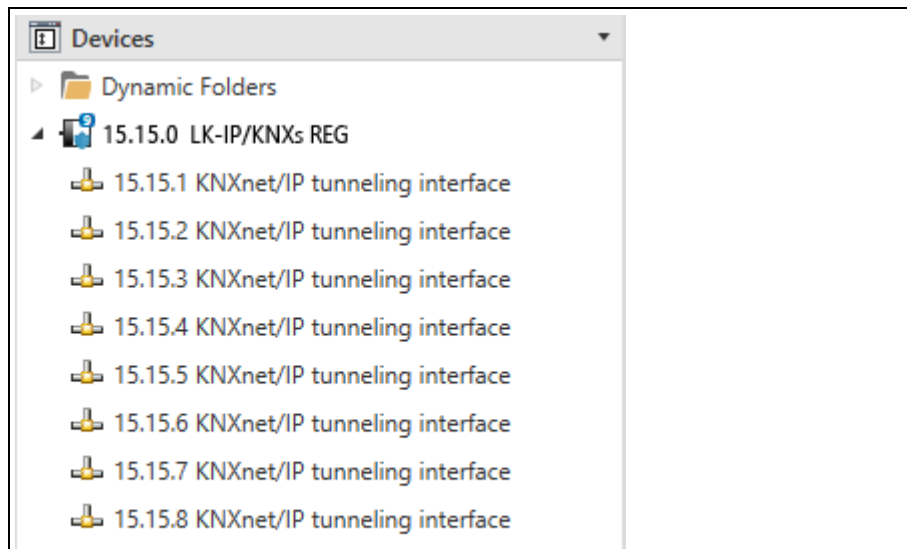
Devices

Dynamic Folders

15.15.0 LK-IP/KNXs REG

15.15.1 KNXnet/IP tunneling interface

15.15.2 KNXnet/IP tunneling interface

15.15.3 KNXnet/IP tunneling interface

15.15.4 KNXnet/IP tunneling interface

15.15.5 KNXnet/IP tunneling interface

15.15.6 KNXnet/IP tunneling interface

15.15.7 KNXnet/IP tunneling interface

15.15.8 KNXnet/IP tunneling interface